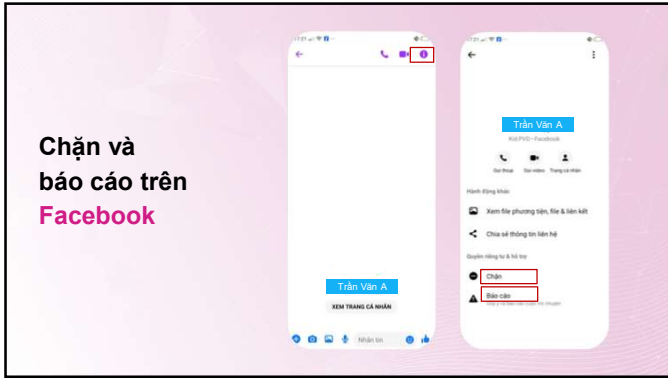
Chặn và báo cáo trên Facebook

Trần Văn A

XEM TRANG CÁ NHÂN

Nhắn tin

Trần Văn A

Kết PVD • Facebook

Gọi thoại

Gọi video

Trang cá nhân

Hành động khác

Xem file phương tiện, file & liên kết

Chia sẻ thông tin liên hệ

Quyền riêng tư & hỗ trợ

Chặn

Báo cáo

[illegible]